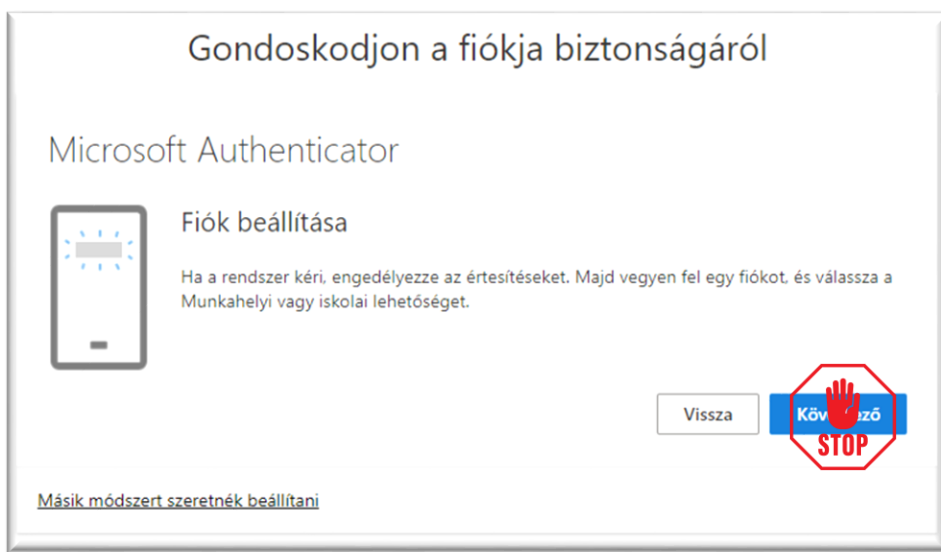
Gondoskodjon a fiókja biztonságáról

Microsoft Authenticator

Fiók beállítása

Ha a rendszer kéri, engedélyezze az értesítéseket. Majd vegyen fel egy fiókot, és válassza a Munkahelyi vagy iskolai lehetőséget.

Vissza

Köv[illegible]ző

STOP

Másik módszert szeretnék beállítani